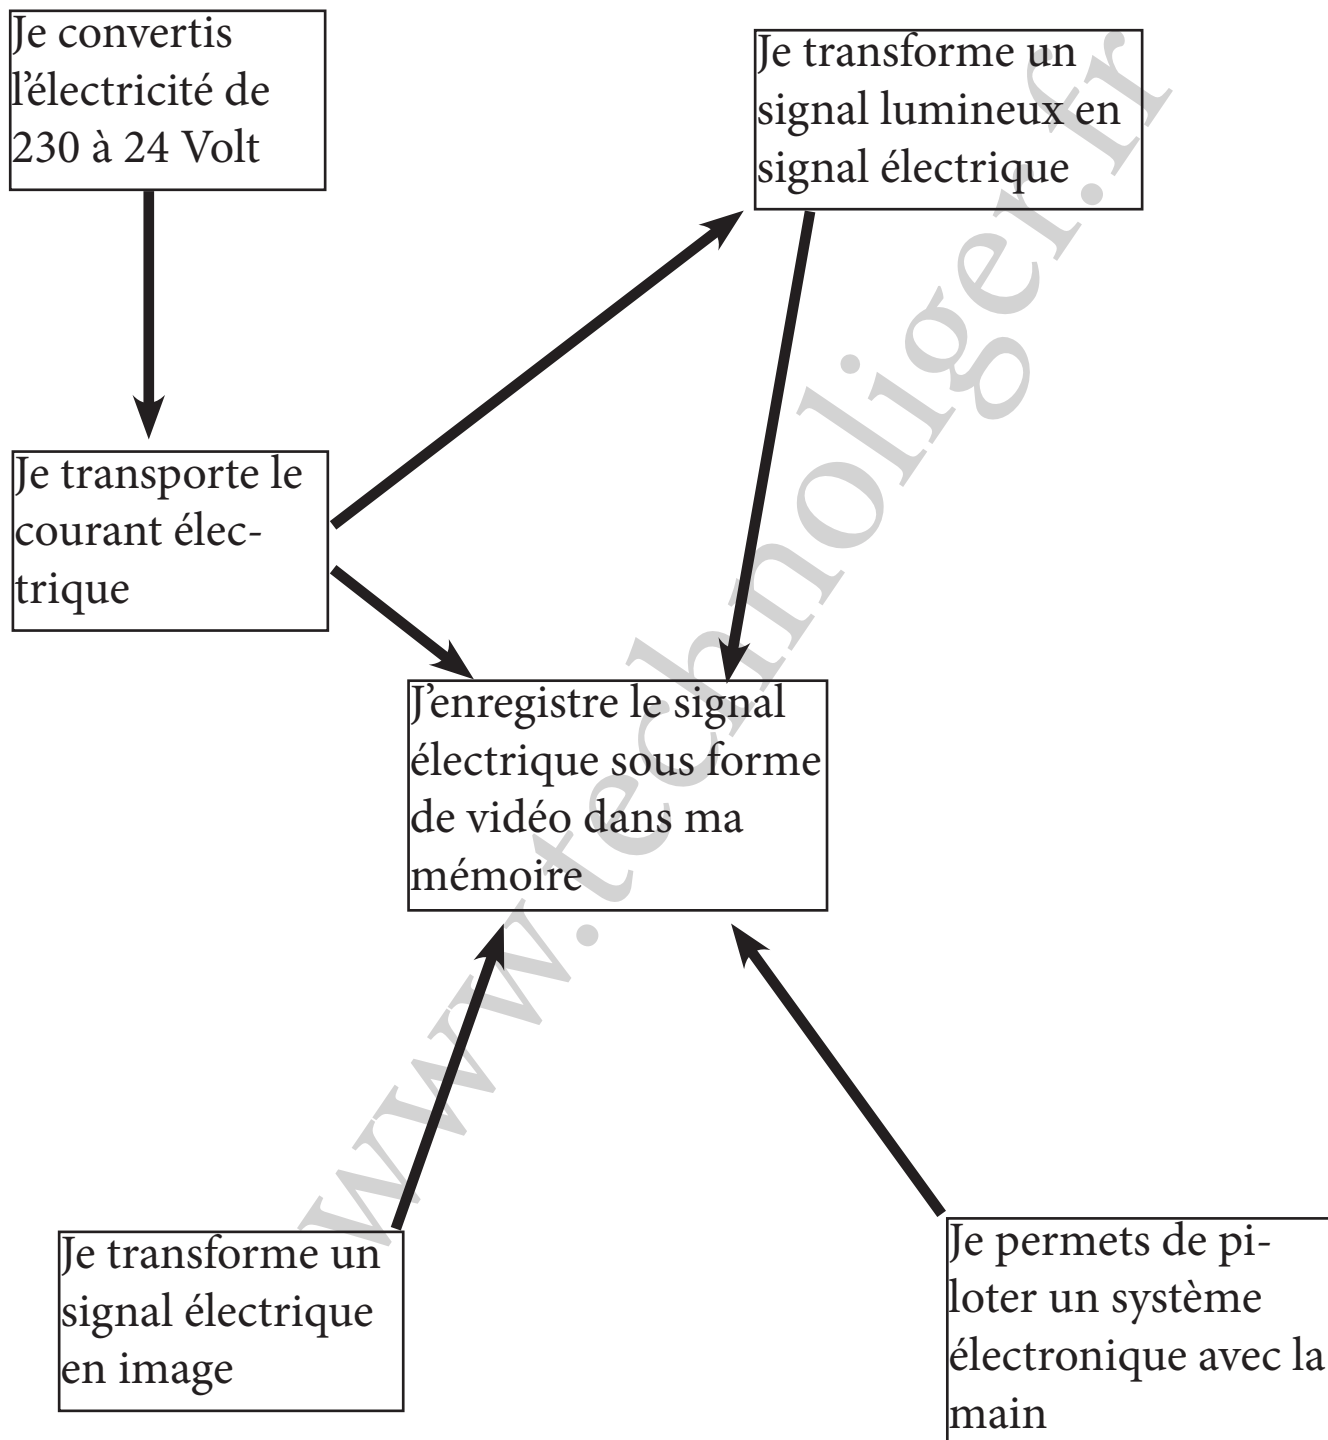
Je convertis l’électricité de 230 à 24 Volt

Je transforme un signal lumineux en signal électrique

Je transporte le courant électrique

J’enregistre le signal électrique sous forme de vidéo dans ma mémoire

Je transforme un signal électrique en image

Je permets de piloter un système électronique avec la main

www.technoliger.fr